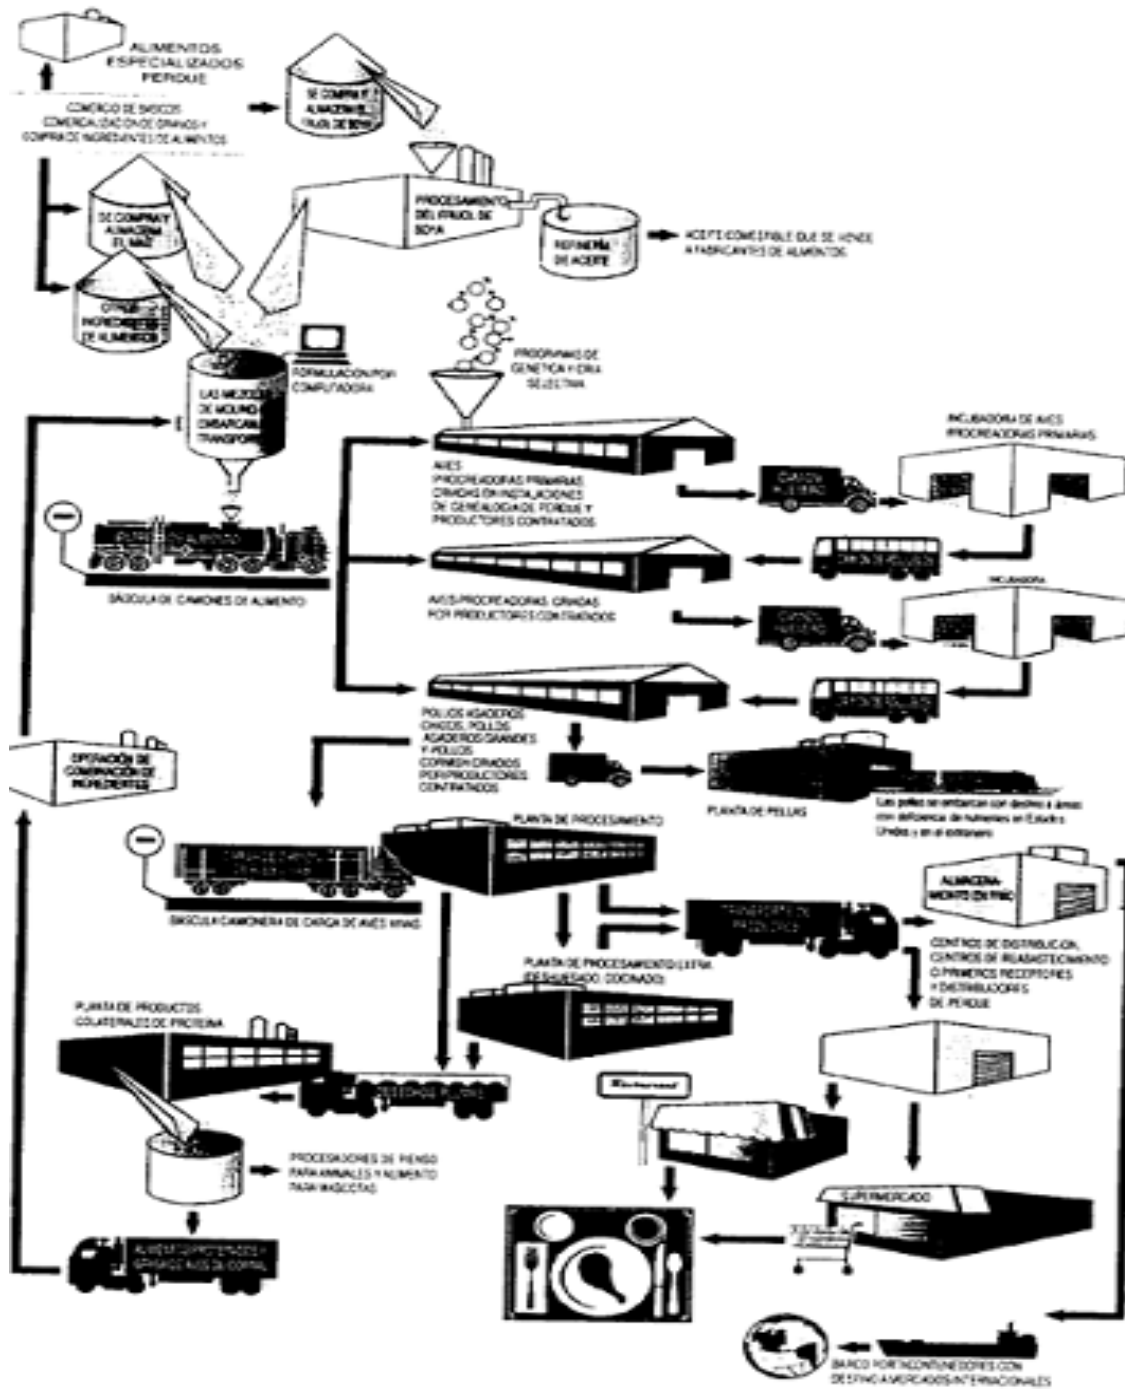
ALIMENTOS ESPECIALIZADOS PERDUE

COMERCIO DE BASICOS COMERCIALIZACION DE GRANOS Y COMPRA DE INGREDIENTES DE ALIMENTOS

SE COMPRA Y ALMACENA EL FRIJOL DE SOYA

SE COMPRA Y ALMACENA EL MAIZ

PROCESAMIENTO DEL FRIJOL DE SOYA

REFINERIA DE ACEITE

ACEITE COMESTIBLE QUE SE VENDE A FABRICANTES DE ALIMENTOS

OTROS INGREDIENTES DE ALIMENTOS

LAS MEZCLAS DE MOLINO EMBARCAN Y TRANSPORTAN

FORMULACION POR COMPUTADORA

PROGRAMAS DE GENETICA Y CRIA SELECTIVA

AVES PROCREADORAS PRIMARIAS CRIADAS EN INSTALACIONES DE GENEALOGIA DE PERDUE Y PRODUCTORES CONTRATADOS

INCUBADORA DE AVES PROCREADORAS PRIMARIAS

CAMION HUEVERO

BASCULA DE CAMIONES DE ALIMENTO

AVES PROCREADORAS CRIADAS POR PRODUCTORES CONTRATADOS

INCUBADORA

CAMION HUEVERO

POLLOS ASADEROS CHICOS, POLLOS ASADEROS GRANDES Y POLLOS CORNISH CRIADOS POR PRODUCTORES CONTRATADOS

OPERACION DE CONSERVACION DE INGREDIENTES

PLANTA DE PELLAS

Las pellas se embarcan con destino a áreas con deficiencia de nutrientes en Estados Unidos y en el extranjero

PLANTA DE PROCESAMIENTO

BASCULA CAMIONERA DE CARGA DE AVES VIVAS

TRANSPORTE DE PRODUCTOS

ALMACENAMIENTO EN FRIO

CENTROS DE DISTRIBUCION, CENTROS DE REABASTECIMIENTO O PRIMEROS RECEPTORES Y DISTRIBUIDORES DE PERDUE

PLANTA DE PROCESAMIENTO ULTRA (DESHUESADO, COCINADO)

PLANTA DE PRODUCTOS COLATERALES DE PROTEINA

RESIDUOS

Restaurant

PROCESADORES DE PIENSO PARA ANIMALES Y ALIMENTO PARA MASCOTAS

SUPERMERCADO

ALIMENTOS PROTEINADOS Y GRASAS AVES DE CORRAL

BARCO PORTACONTENEDORES CON DESTINO A MERCADOS INTERNACIONALES